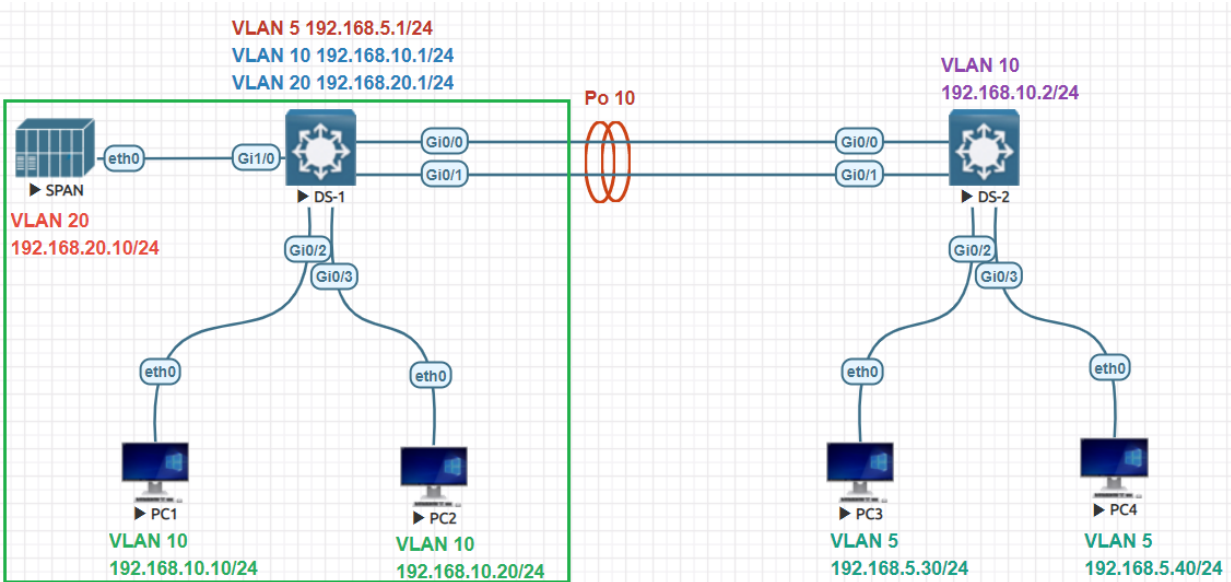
VLAN 5 192.168.5.1/24
VLAN 10 192.168.10.1/24
VLAN 20 192.168.20.1/24

Po 10

VLAN 10
192.168.10.2/24

eth0
Gi1/0
Gi0/0
Gi0/1
Gi0/0
Gi0/1

SPAN
DS-1
DS-2

VLAN 20
192.168.20.10/24

Gi0/2
Gi0/3
Gi0/2
Gi0/3

eth0
eth0
eth0
eth0

PC1
PC2
PC3
PC4

VLAN 10
192.168.10.10/24

VLAN 10
192.168.10.20/24

VLAN 5
192.168.5.30/24

VLAN 5
192.168.5.40/24